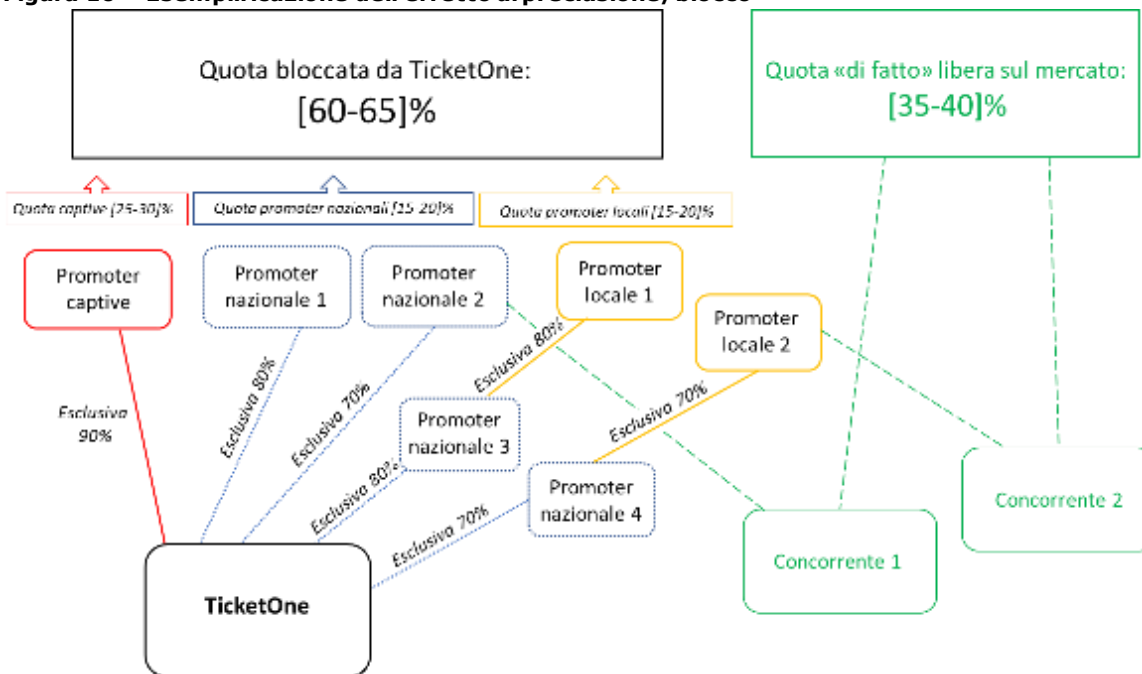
Figura 10 – Esemplificazione dell'effetto di preclusione/blocco

Quota bloccata da TicketOne:
[60-65]%

Quota «di fatto» libera sul mercato:
[35-40]%

Quota captive [25-30]%

Quota promoter nazionali [15-20]%

Quota promoter locali [15-20]%

Promoter captive

Promoter nazionale 1

Promoter nazionale 2

Promoter locale 1

Promoter locale 2

Esclusiva 90%

Esclusiva 80%

Esclusivo 70%

Esclusiva 80%

Esclusivo 70%

Promoter nazionale 3

Esclusivo 80%

Promoter nazionale 4

Esclusivo 70%

TicketOne

Concorrente 1

Concorrente 2